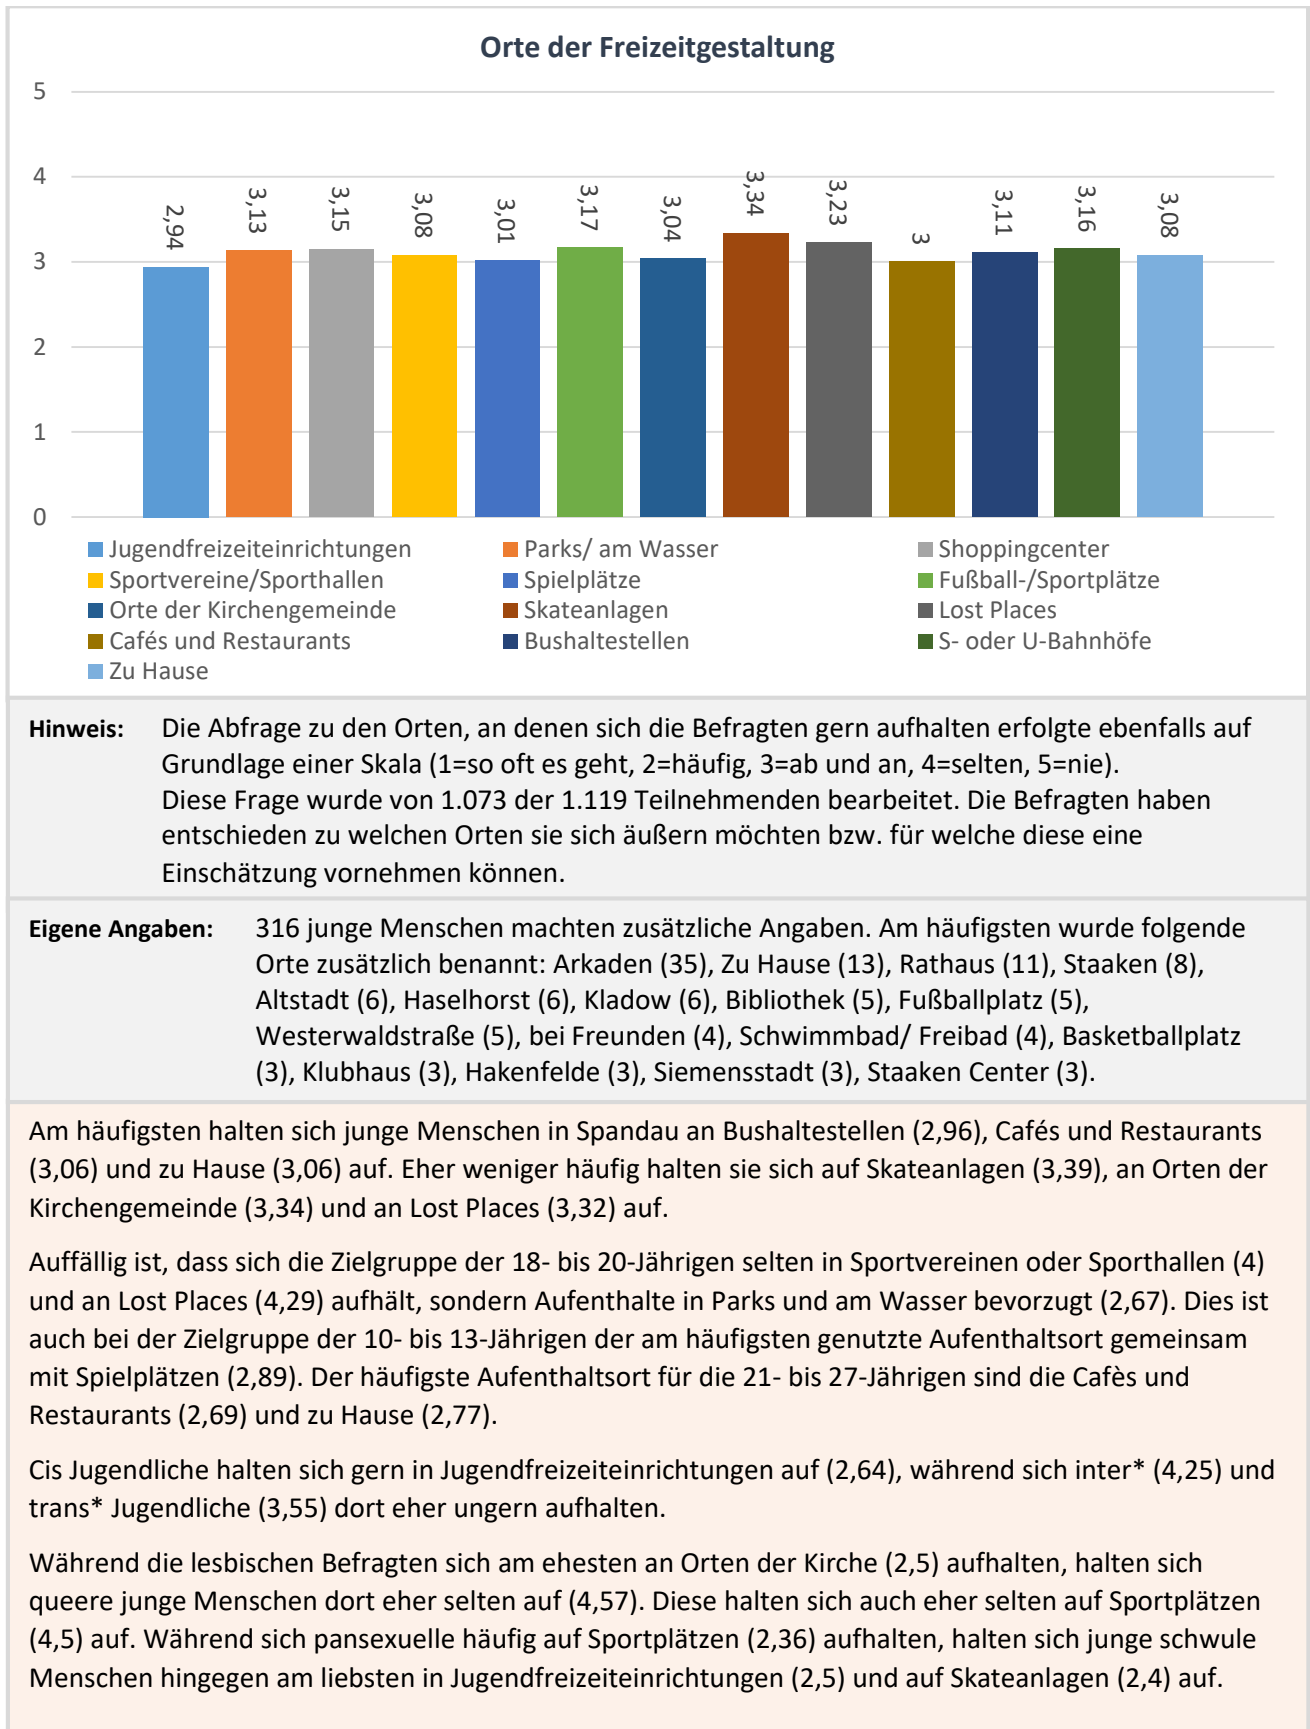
Orte der Freizeitgestaltung

5
4
3
2
1
0

2,94
3,13
3,15
3,08
3,01
3,17
3,04
3,34
3,23
3
3,11
3,16
3,08

Jugendfreizeiteinrichtungen
Parks/ am Wasser
Shoppingcenter
Sportvereine/Sporthallen
Spielplätze
Fußball-/Sportplätze
Orte der Kirchengemeinde
Skateanlagen
Lost Places
Cafés und Restaurants
Bushaltestellen
S- oder U-Bahnhöfe
Zu Hause

**Hinweis:** Die Abfrage zu den Orten, an denen sich die Befragten gern aufhalten erfolgte ebenfalls auf Grundlage einer Skala (1=so oft es geht, 2=häufig, 3=ab und an, 4=selten, 5=nie).
Diese Frage wurde von 1.073 der 1.119 Teilnehmenden bearbeitet. Die Befragten haben entschieden zu welchen Orten sie sich äußern möchten bzw. für welche diese eine Einschätzung vornehmen können.

**Eigene Angaben:** 316 junge Menschen machten zusätzliche Angaben. Am häufigsten wurde folgende Orte zusätzlich benannt: Arkaden (35), Zu Hause (13), Rathaus (11), Staaken (8), Altstadt (6), Haselhorst (6), Kladow (6), Bibliothek (5), Fußballplatz (5), Westerwaldstraße (5), bei Freunden (4), Schwimmbad/ Freibad (4), Basketballplatz (3), Klubhaus (3), Hakenfelde (3), Siemensstadt (3), Staaken Center (3).

Am häufigsten halten sich junge Menschen in Spandau an Bushaltestellen (2,96), Cafés und Restaurants (3,06) und zu Hause (3,06) auf. Eher weniger häufig halten sie sich auf Skateanlagen (3,39), an Orten der Kirchengemeinde (3,34) und an Lost Places (3,32) auf.

Auffällig ist, dass sich die Zielgruppe der 18- bis 20-Jährigen selten in Sportvereinen oder Sporthallen (4) und an Lost Places (4,29) aufhält, sondern Aufenthalte in Parks und am Wasser bevorzugt (2,67). Dies ist auch bei der Zielgruppe der 10- bis 13-Jährigen der am häufigsten genutzte Aufenthaltsort gemeinsam mit Spielplätzen (2,89). Der häufigste Aufenthaltsort für die 21- bis 27-Jährigen sind die Cafès und Restaurants (2,69) und zu Hause (2,77).

Cis Jugendliche halten sich gern in Jugendfreizeiteinrichtungen auf (2,64), während sich inter* (4,25) und trans* Jugendliche (3,55) dort eher ungern aufhalten.

Während die lesbischen Befragten sich am ehesten an Orten der Kirche (2,5) aufhalten, halten sich queere junge Menschen dort eher selten auf (4,57). Diese halten sich auch eher selten auf Sportplätzen (4,5) auf. Während sich pansexuelle häufig auf Sportplätzen (2,36) aufhalten, halten sich junge schwule Menschen hingegen am liebsten in Jugendfreizeiteinrichtungen (2,5) und auf Skateanlagen (2,4) auf.